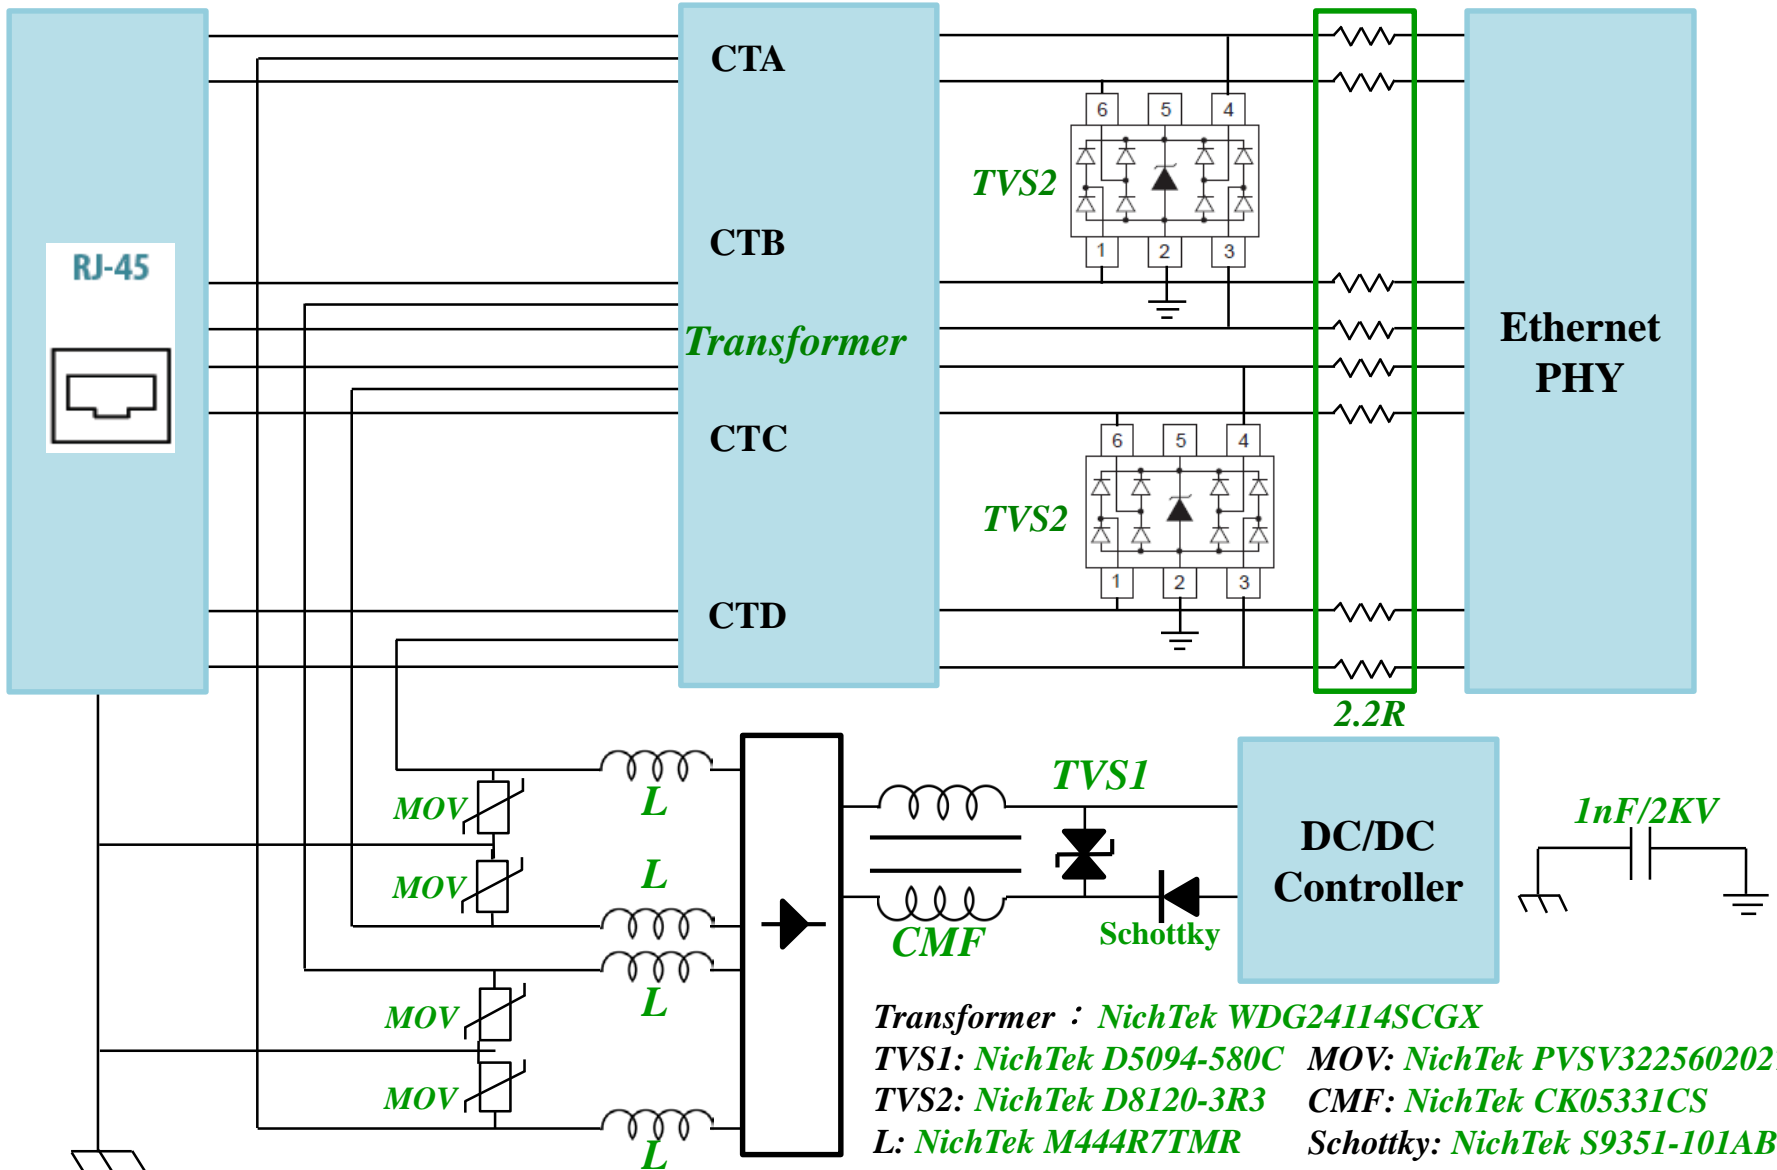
RJ-45

CTA

CTB

Transformer

CTC

CTD

TVS2

6 5 4

1 2 3

TVS2

6 5 4

1 2 3

Ethernet PHY

2.2R

MOV

MOV

MOV

MOV

L

L

L

L

TVS1

CMF

Schottky

DC/DC Controller

1nF/2KV

Transformer ： NichTek WDG24114SCGX

TVS1: NichTek D5094-580C

MOV: NichTek PVSV322560202

TVS2: NichTek D8120-3R3

CMF: NichTek CK05331CS

L: NichTek M444R7TMR

Schottky: NichTek S9351-101AB